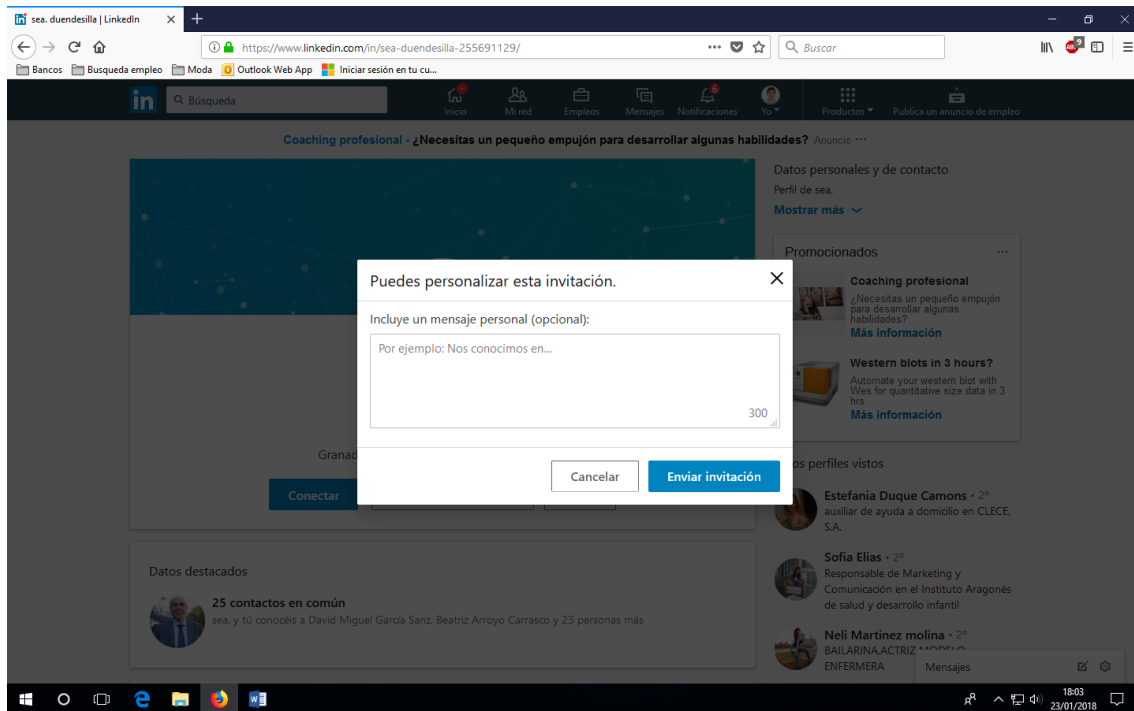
sea. duendesilla | LinkedIn

https://www.linkedin.com/in/sea-duendesilla-255691129/

Buscar

Bancos Busqueda empleo Moda Outlook Web App Iniciar sesión en tu cu...

in Búsqueda

Inicio Mi red Empleos Mensajes Notificaciones Yo Productos Publica un anuncio de empleo

Coaching profesional - ¿Necesitas un pequeño empujón para desarrollar algunas habilidades? Anuncio ···

Datos personales y de contacto
Perfil de sea.
Mostrar más

Promocionados ···

Coaching profesional
¿Necesitas un pequeño empujón para desarrollar algunas habilidades?
Más información

Western blots in 3 hours?
Automate your western blot with Wes for quantitative size data in 3 hrs.
Más información

Puedes personalizar esta invitación.

Incluye un mensaje personal (opcional):

Por ejemplo: Nos conocimos en...

300

Cancelar Enviar invitación

Granad

Conectar

os perfiles vistos

Estefania Duque Camons • 2º
auxiliar de ayuda a domicilio en CLECE, S.A.

Sofia Elias • 2º
Responsable de Marketing y Comunicación en el Instituto Aragonés de salud y desarrollo infantil

Neli Martinez molina • 2º
BAILARINA,ACTRIZ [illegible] ENFERMERA

Mensajes

Datos destacados

25 contactos en común
sea. y tú conocéis a David Miguel García Sanz, Beatriz Arroyo Carrasco y 23 personas más

18:03
23/01/2018